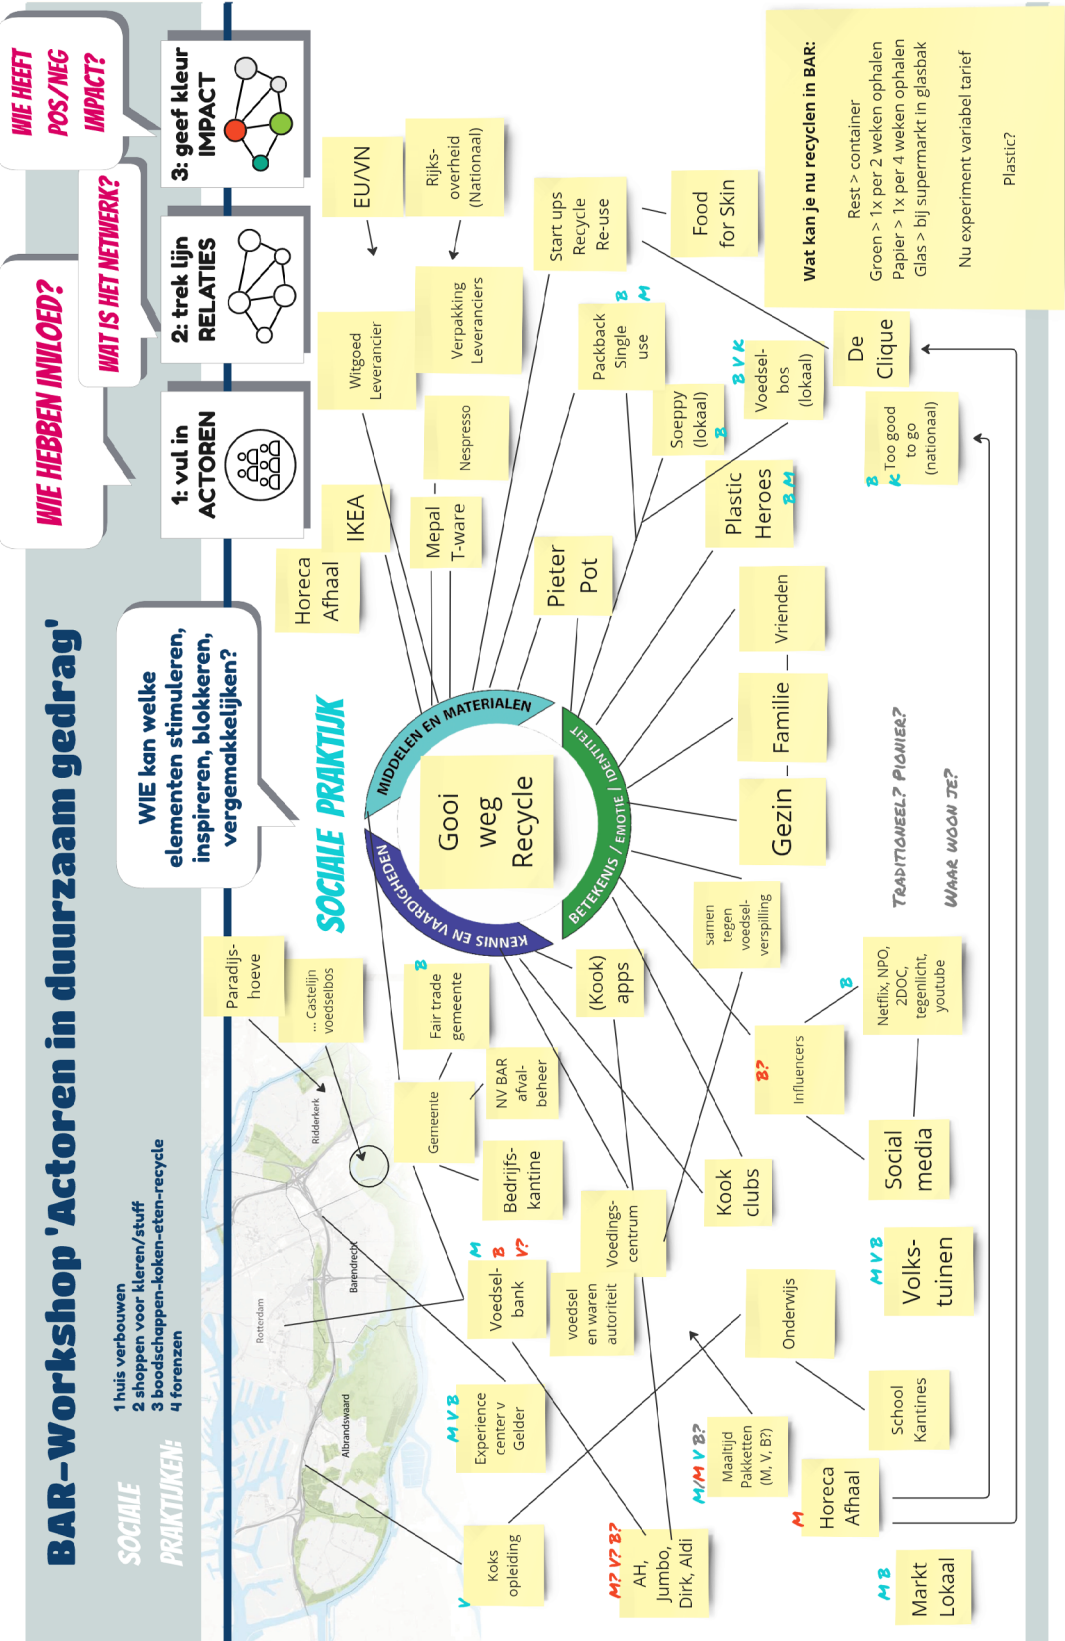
BAR-Workshop 'Actoren in duurzaam gedrag'

SOCIALE PRAKTIJKEN:
1 huis verbouwen
2 shoppen voor kleren/stuff
3 boodschappen-koken-eten-recycle
4 forenzen

WIE HEBBEN INVLOED?
WAT IS HET NETWERK?
WIE HEEFT POS/NEG IMPACT?

1: vul in ACTOREN
2: trek lijn RELATIES
3: geef kleur IMPACT

WIE kan welke elementen stimuleren, inspireren, blokkeren, vergemakkelijken?

SOCIALE PRAKTIJK

Gooi weg Recycle

MIDDELEN EN MATERIALEN
BETEKENIS / EMOTIE / IDENTITEIT
KENNIS EN VAARDIGHEDEN

Wat kan je nu recyclen in BAR:
Rest > container
Groen > 1x per 2 weken ophalen
Papier > 1x per 4 weken ophalen
Glas > bij supermarkt in glasbak
Nu experiment variabel tarief
Plastic?

EU/VN
Rijks-overheid (Nationaal)
Start ups Recycle Re-use
Food for Skin
Witgoed Leverancier
Verpakking Leveranciers
Packback Single use
Nespresso
IKEA
Horeca Afhaal
Mepal T-ware
Soeppy (lokaal)
Voedsel-bos (lokaal)
De Clique
Too good to go (national)
Plastic Heroes
Pieter Pot
Vrienden
Familie
Gezin
samen tegen voedsel-verspilling
TRADITIONEEL? PIONIER?
WAAR WOON JE?
Paradijs-hoeve
... Castelijn voedselbos
Fair trade gemeente
(Kook) apps
NV BAR afval-beheer
Gemeente
Netflix, NPO, 2DOC, tegenlicht, youtube
Influencers
Bedrijfs-kantine
Voedings-centrum
Kook clubs
Social media
Voedsel-bank
voedsel en waren autoriteit
Onderwijs
Volks-tuinen
Experience center v Gelder
Maaltijd Pakketten (M, V, B?)
School Kantines
Koks opleiding
AH, Jumbo, Dirk, Aldi
Horeca Afhaal
Markt Lokaal

B M
B V K
B
B M
B K
B
B?
M B V?
M V B
M V B
M/M V B?
M? V? B?
M
M B
V

Ridderkerk
Barendrecht
Rotterdam
Albrandswaard